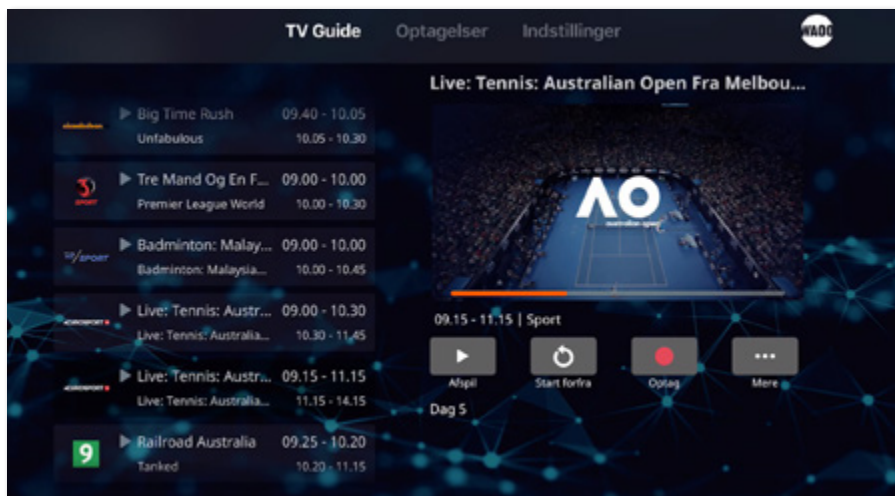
TV Guide Optagelser Indstillinger

WAOO

Big Time Rush 09.40 - 10.05
Unfabulous 10.05 - 10.30

3 SPORT
Tre Mand Og En F... 09.00 - 10.00
Premier League World 10.00 - 10.30

TV3 SPORT
Badminton: Malay... 09.00 - 10.00
Badminton: Malaysia... 10.00 - 10.45

EUROSPORT
Live: Tennis: Austr... 09.00 - 10.30
Live: Tennis: Australia... 10.30 - 11.45

EUROSPORT
Live: Tennis: Austr... 09.15 - 11.15
Live: Tennis: Australia... 11.15 - 14.15

9
Railroad Australia 09.25 - 10.20
Tanked 10.20 - 11.15

Live: Tennis: Australian Open Fra Melbou...

AO
australian open

09.15 - 11.15 | Sport

Afspil Start forfra Optag Mere

Dag 5